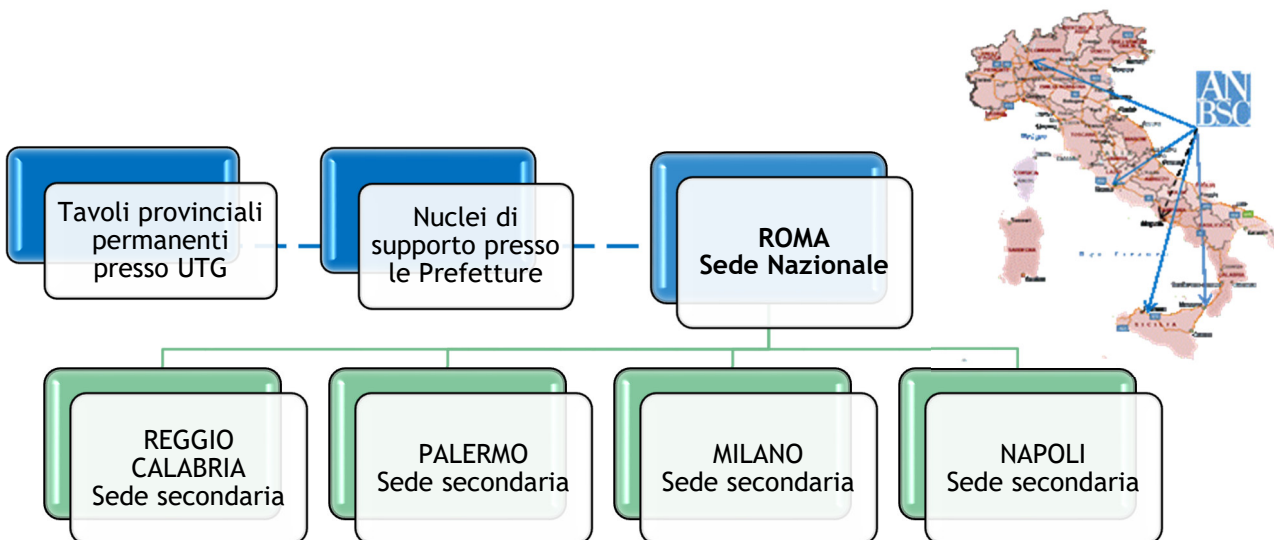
Tavoli provinciali permanenti presso UTG

Nuclei di supporto presso le Prefetture

ROMA
Sede Nazionale

ANBSC

REGGIO CALABRIA
Sede secondaria

PALERMO
Sede secondaria

MILANO
Sede secondaria

NAPOLI
Sede secondaria